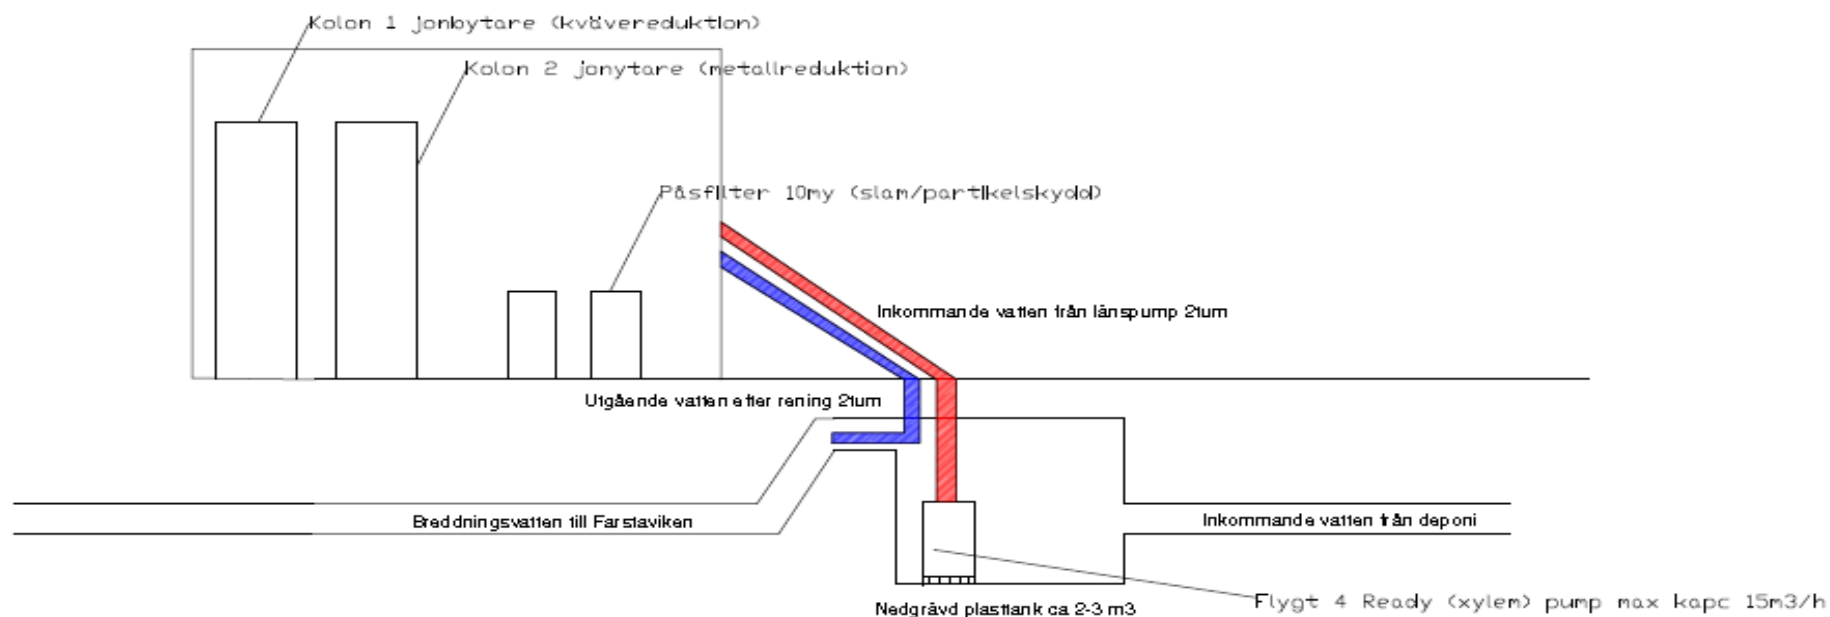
Kolon 1 jonbytare (kvävereduktion)

Kolon 2 jonytare (metallreduktion)

Påsfilter 10my (slam/partikelskydd)

Inkommande vatten från länspump 2tum

Utgående vatten efter rening 2tum

Breddningsvatten till Farstaviken

Inkommande vatten från deponi

Flygt 4 Ready (xylem) pump max kapc 15m3/h

Nedgrävd plasttank ca 2-3 m3